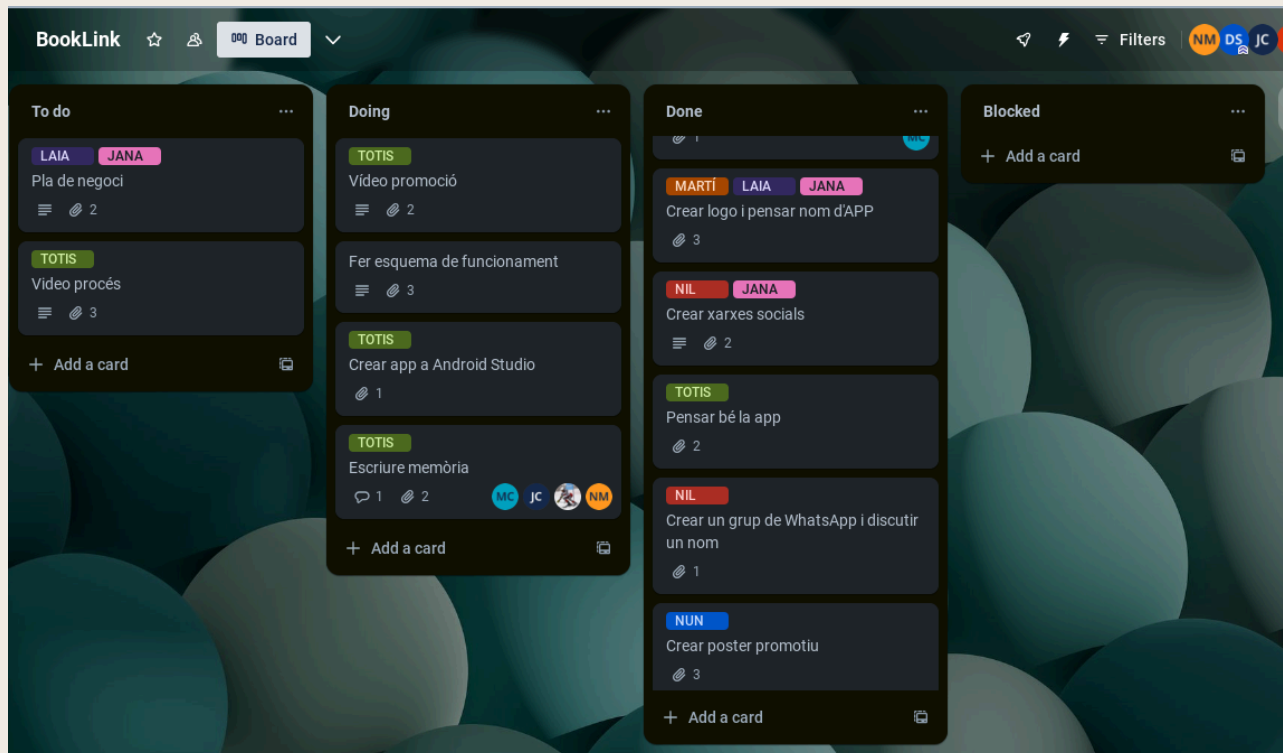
BookLink Board Filters NM DS JC

To do

LAIA JANA
Pla de negoci
2

TOTIS
Video procés
3

+ Add a card

Doing

TOTIS
Vídeo promoció
2

Fer esquema de funcionament
3

TOTIS
Crear app a Android Studio
1

TOTIS
Escriure memòria
1 2 MC JC NM

+ Add a card

Done

1 MC

MARTÍ LAIA JANA
Crear logo i pensar nom d'APP
3

NIL JANA
Crear xarxes socials
2

TOTIS
Pensar bé la app
2

NIL
Crear un grup de WhatsApp i discutir un nom
1

NUN
Crear poster promotiu
3

+ Add a card

Blocked

+ Add a card